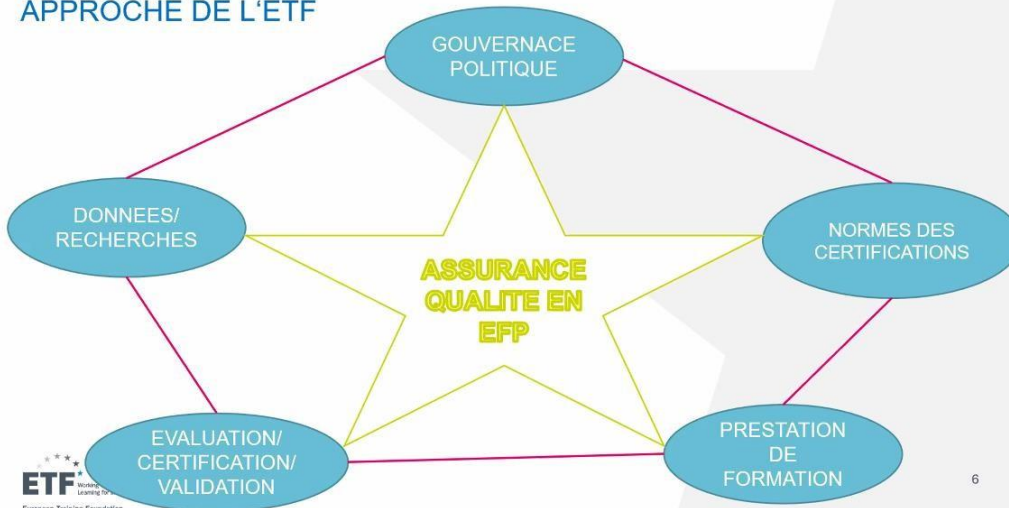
APPROCHE DE L'ETF

GOUVERNACE POLITIQUE

DONNEES/ RECHERCHES

NORMES DES CERTIFICATIONS

ASSURANCE QUALITE EN EFP

EVALUATION/ CERTIFICATION/ VALIDATION

PRESTATION DE FORMATION

ETF Working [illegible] Learning for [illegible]

European Training Foundation

6